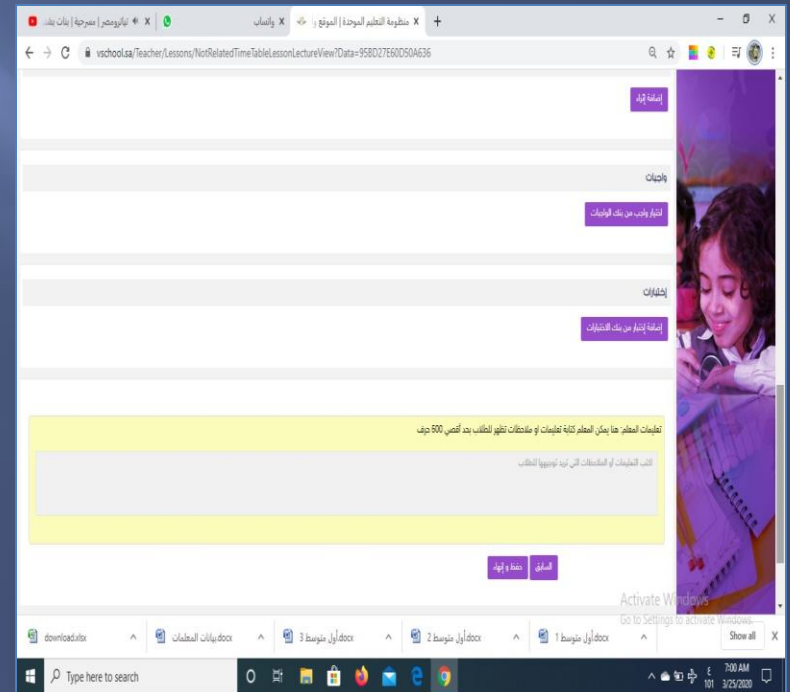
منظومة التعليم الموحدة | الموقع و X
واتساب X
تياترومصر | مسرحية | بنات بند... X

vschool.sa/Teacher/Lessons/NotRelatedTimeTableLessonLectureView?Data=958D27E60D50A636

إضافة إثراء

واجبات

اختيار واجب من بنك الواجبات

إختبارات

إضافة إختبار من بنك الاختبارات

تعليمات المعلم: هنا يمكن المعلم كتابة تعليمات او ملاحظات تظهر للطلاب بحد أقصى 500 حرف

اكتب التعليمات أو الملاحظات التي تريد توجيهها للطلاب

السابق
حفظ و إنهاء

Activate Windows
Go to Settings to activate Windows.

download.xlsx
بيانات المعلمات.docx
أول متوسط 3.docx
أول متوسط 2.docx
أول متوسط 1.docx
Show all

Type here to search
7:00 AM
3/25/2020
101